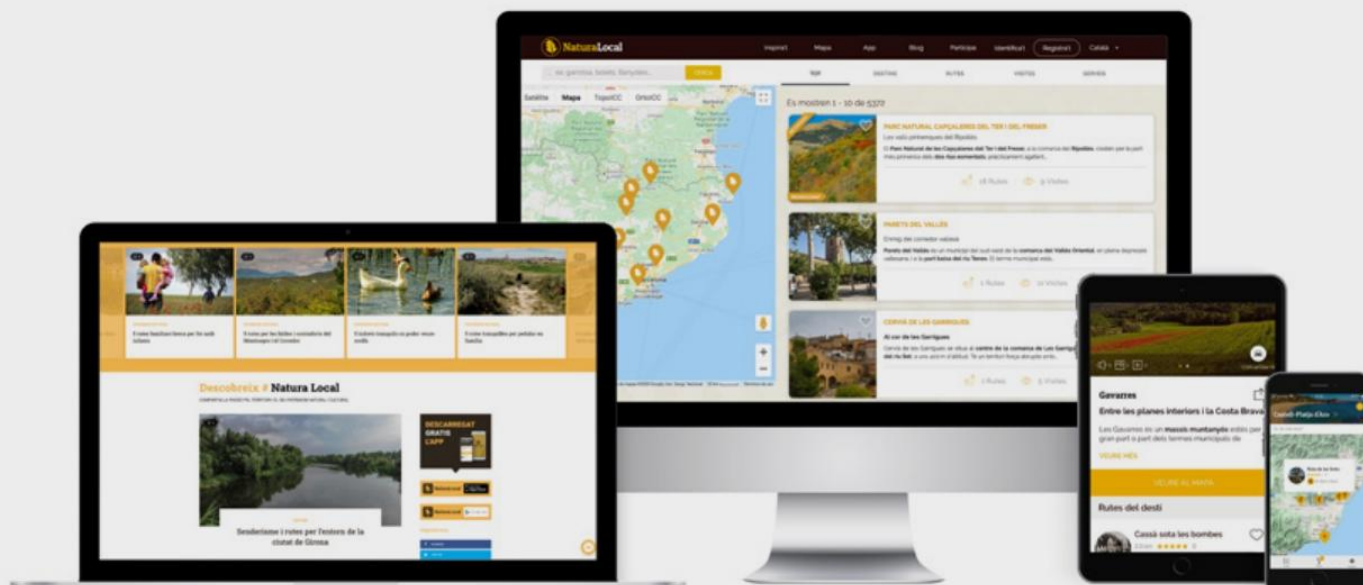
NaturaLocal

Inspira't Mapa App Blog Participa Identifica't Registra't Català

Satèl·lit Mapa TopoICC OrtoICC

Es mostren 1 - 10 de 5372

PARC NATURAL CAPÇALERES DEL TER I DEL FRESER

Les valls pirinenques del Ripollès

PARETS DEL VALLÈS

CERVIÀ DE LES GARRIGUES

Al cor de les Garrigues

Descobreix # Natura Local

DESCARREGA'T GRATIS L'APP

Senderisme i rutes per l'entorn de la ciutat de Girona

Gavarres

Entre les planes interiors i la Costa Brava

Les Gavarres és un massís muntanyós estès per gran part o part dels termes municipals de

VEURE MÉS

VEURE AL MAPA

Rutes del destí

Cassà sota les bombes